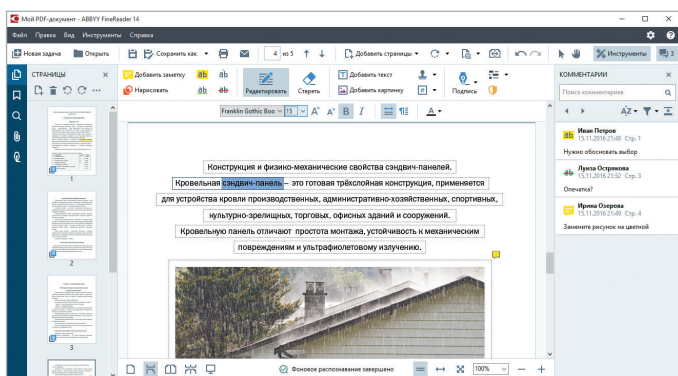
Мой PDF-документ - ABBYY FineReader 14

Файл Правка Вид Инструменты Справка

Новая задача Открыть Сохранить как 4 из 5 Добавить страницы Инструменты 3

СТРАНИЦЫ

1

2

3

Добавить заметку Нарисовать Редактировать Стереть Добавить текст Добавить картинку Подпись

Franklin Gothic Boo 15

Конструкция и физико-механические свойства сэндвич-панелей.

Кровельная сэндвич-панель – это готовая трёхслойная конструкция, применяется для устройства кровли производственных, административно-хозяйственных, спортивных, культурно-зрелищных, торговых, офисных зданий и сооружений.

Кровельную панель отличают простота монтажа, устойчивость к механическим повреждениям и ультрафиолетовому излучению.

Фоновое распознавание завершено 100%

КОММЕНТАРИИ

Поиск комментариев

Иван Петров
15.11.2016 21:48 Стр. 1
Нужно обосновать выбор

Луиза Острикова
15.11.2016 21:52 Стр. 3
Опечатка?

Ирина Озерова
15.11.2016 21:49 Стр. 4
Замените рисунок на цветной